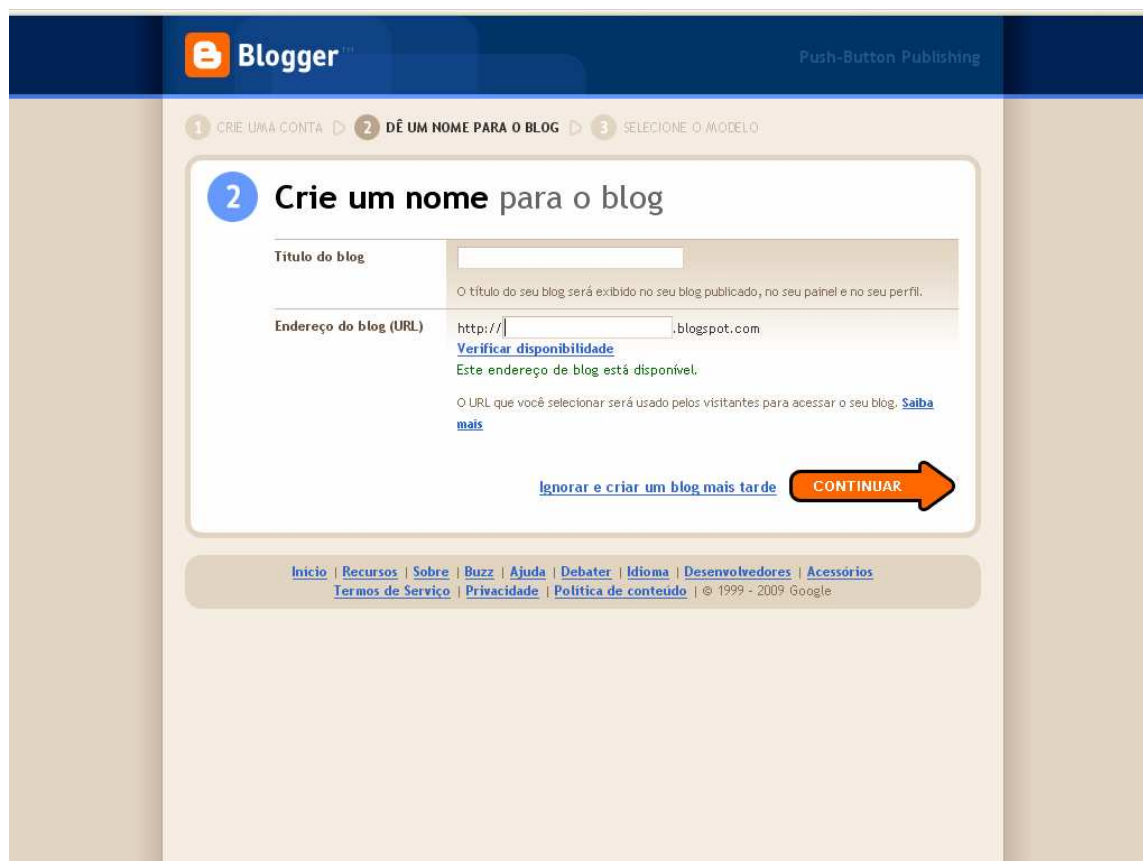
Blogger™

Push-Button Publishing

1 CRIE UMA CONTA 2 DÊ UM NOME PARA O BLOG 3 SELECIONE O MODELO

2 Crie um nome para o blog

Título do blog

O título do seu blog será exibido no seu blog publicado, no seu painel e no seu perfil.

Endereço do blog (URL)

http:// .blogspot.com

Verificar disponibilidade

Este endereço de blog está disponível.

O URL que você selecionar será usado pelos visitantes para acessar o seu blog. Saiba mais

Ignorar e criar um blog mais tarde

CONTINUAR

Início | Recursos | Sobre | Buzz | Ajuda | Debater | Idioma | Desenvolvedores | Acessórios
Termos de Serviço | Privacidade | Política de conteúdo | © 1999 - 2009 Google